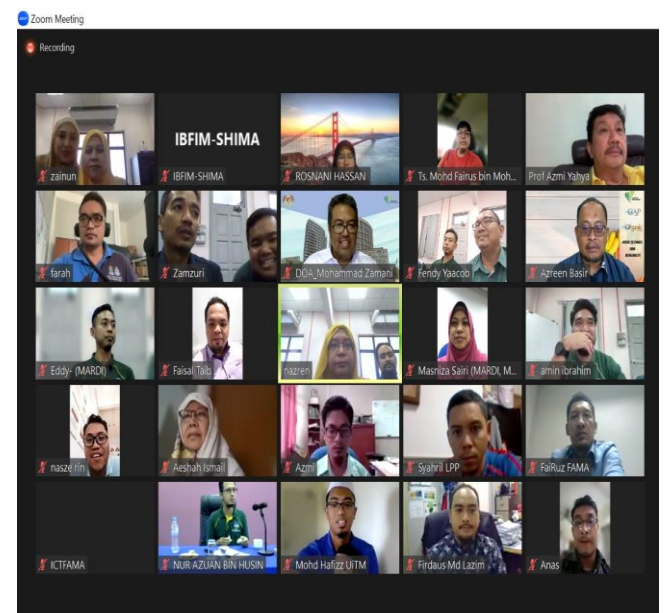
Zoom Meeting

Recording

zainun

IBFIM-SHIMA

IBFIM-SHIMA

ROSNANI HASSAN

Ts. Mohd Fairus bin Moh...

Prof Azmi Yahya

farah

Zamzuri

DOA_Mohammad Zamani

Fendy Yaacob

Agreen Basir

Eddy- (MARDI)

Faisal Taib

nazren

Masniza Sairi (MARDI, M...

amin ibrahim

naszerin

Aeshah Ismail

Azmi

Syahril LPP

FaiRuz FAMA

ICTFAMA

NUR AZUAN BIN HUSIN

Mohd Hafizz UiTM

Firdaus Md Lazim

Anas